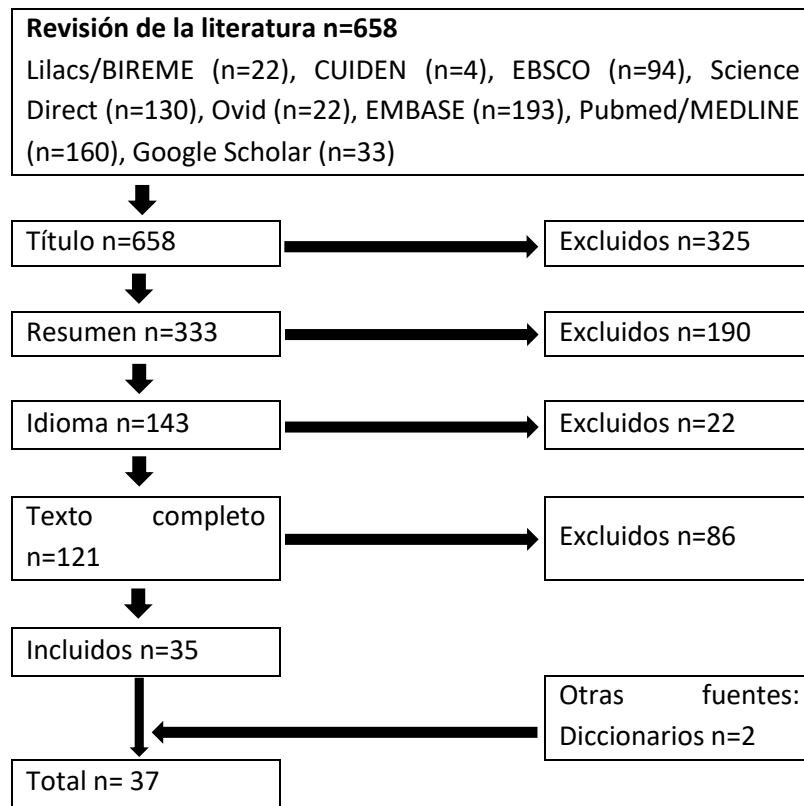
**Revisión de la literatura n=658**
Lilacs/BIREME (n=22), CUIDEN (n=4), EBSCO (n=94), Science Direct (n=130), Ovid (n=22), EMBASE (n=193), Pubmed/MEDLINE (n=160), Google Scholar (n=33)

Título n=658

Excluidos n=325

Resumen n=333

Excluidos n=190

Idioma n=143

Excluidos n=22

Texto completo n=121

Excluidos n=86

Incluidos n=35

Otras fuentes: Diccionarios n=2

Total n= 37